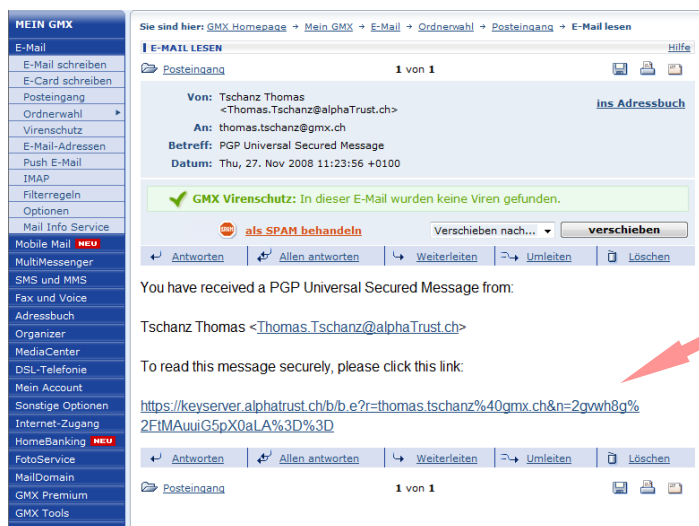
MEIN GMX
E-Mail
E-Mail schreiben
E-Card schreiben
Posteingang
Ordnerwahl
Virenschutz
E-Mail-Adressen
Push E-Mail
IMAP
Filterregeln
Optionen
Mail Info Service
Mobile Mail NEU
MultiMessenger
SMS und MMS
Fax und Voice
Adressbuch
Organizer
MediaCenter
DSL-Telefonie
Mein Account
Sonstige Optionen
Internet-Zugang
HomeBanking NEU
FotoService
MailDomain
GMX Premium
GMX Tools

Sie sind hier: GMX Homepage » Mein GMX » E-Mail » Ordnerwahl » Posteingang » E-Mail lesen

E-MAIL LESEN
Hilfe

Posteingang
1 von 1

Von: Tschanz Thomas <Thomas.Tschanz@alphaTrust.ch>
ins Adressbuch
An: thomas.tschanz@gmx.ch
Betreff: PGP Universal Secured Message
Datum: Thu, 27. Nov 2008 11:23:56 +0100

GMX Virenschutz: In dieser E-Mail wurden keine Viren gefunden.

als SPAM behandeln
Verschieben nach...
verschieben

Antworten
Allen antworten
Weiterleiten
Umleiten
Löschen

You have received a PGP Universal Secured Message from:

Tschanz Thomas <Thomas.Tschanz@alphaTrust.ch>

To read this message securely, please click this link:

https://keyserver.alphatrust.ch/b/b.e?r=thomas.tschanz%40gmx.ch&n=2gvwh8g%2FtMAuuiG5pX0aLA%3D%3D

Antworten
Allen antworten
Weiterleiten
Umleiten
Löschen

Posteingang
1 von 1